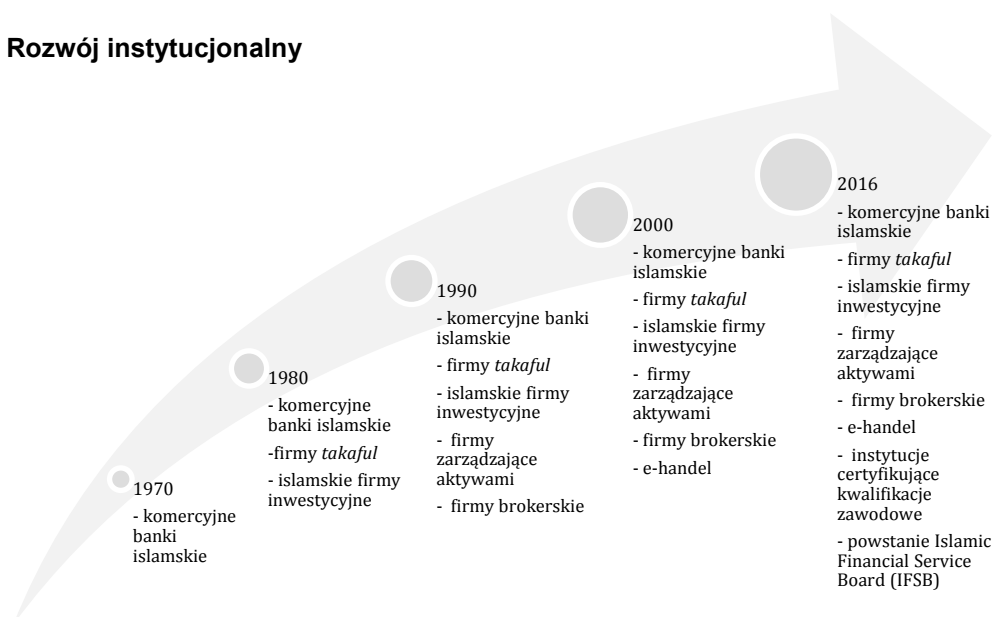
Rozwój instytucjonalny

1970
- komercyjne banki islamskie

1980
- komercyjne banki islamskie
-firmy *takaful*
- islamskie firmy inwestycyjne

1990
- komercyjne banki islamskie
- firmy *takaful*
- islamskie firmy inwestycyjne
- firmy zarządzające aktywami
- firmy brokerskie

2000
- komercyjne banki islamskie
- firmy *takaful*
- islamskie firmy inwestycyjne
- firmy zarządzające aktywami
- firmy brokerskie
- e-handel

2016
- komercyjne banki islamskie
- firmy *takaful*
- islamskie firmy inwestycyjne
- firmy zarządzające aktywami
- firmy brokerskie
- e-handel
- instytucje certyfikujące kwalifikacje zawodowe
- powstanie Islamic Financial Service Board (IFSB)